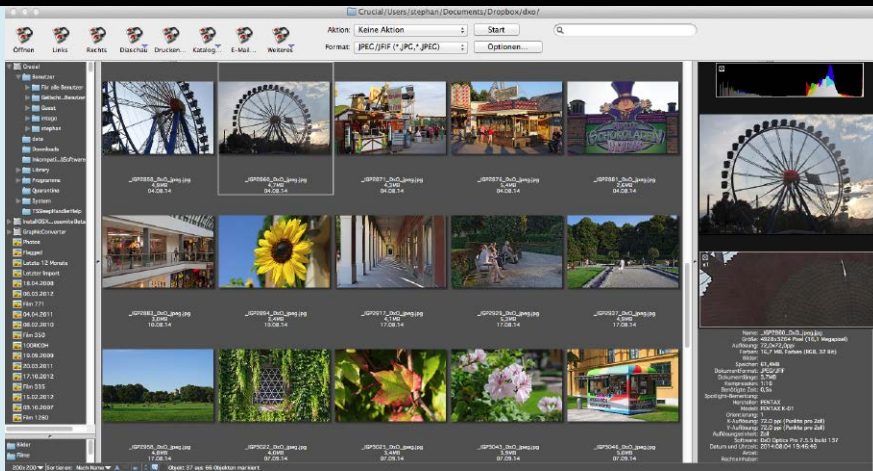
Crucial/Users/stephan/Documents/Dropbox/dxo/

Öffnen Links Rechts Diaschau Drucken... Katalog... E-Mail... Weiteres

Aktion: Keine Aktion Start
Format: JPEG/JFIF (*.JPG,*.JPEG) Optionen...

Crucial
Benutzer
Für alle Benutzer
Gelöscht Benutzer
Guest
intego
stephan
dxo
Downloads
Incompat...ESoftware
Library
Programme
Quarantine
System
TSStepHandlerHelp
InstallDSX...ssemiteBeta
GraphicConverter
Photos
Flagged
Letzte 12 Monate
Letzter Import
18.04.2008
08.03.2012
Film 771
04.04.2011
08.02.2010
Film 252
100NCOH
19.09.2009
20.03.2011
17.10.2012
Film 555
15.02.2017
05.10.2007
Film 1280

Bilder
Filme

_IGP0858_DxO_jpeg.jpg
4,5MB
04.08.14

_IGP0860_DxO_jpeg.jpg
4,7MB
04.08.14

_IGP0871_DxO_jpeg.jpg
4,5MB
04.08.14

_IGP0876_DxO_jpeg.jpg
4,4MB
04.08.14

_IGP0881_DxO_jpeg.jpg
2,6MB
04.08.14

_IGP0883_DxO_jpeg.jpg
3,6MB
10.08.14

_IGP0894_DxO_jpeg.jpg
3,4MB
10.08.14

_IGP0917_DxO_jpeg.jpg
4,4MB
17.08.14

_IGP0929_DxO_jpeg.jpg
6,4MB
17.08.14

_IGP0937_DxO_jpeg.jpg
4,0MB
17.08.14

_IGP0958_DxO_jpeg.jpg
4,3MB
17.08.14

_IGP5022_DxO_jpeg.jpg
6,0MB
07.08.14

_IGP5025_DxO_jpeg.jpg
3,3MB
07.08.14

_IGP5043_DxO_jpeg.jpg
5,5MB
07.08.14

_IGP5044_DxO_jpeg.jpg
5,6MB
07.08.14

Name: _IGP0860_DxO_jpeg.jpg
Größe: 4928x3264 Pixel (16,1 Megapixel)
Auflösung: 72,0x72,0ppi
Farben: 16,7 Mill. Farben (RGB, 32 Bit)
Bilder:
Speicher: 61,4MB
Dokumentformat: JPEG/JFIF
Dokumentlänge: 4,7MB
Kompression: 1:18
Benötigte Zeit: 0,5s
Spotlight-Bemerkung:
Hersteller: PENTAX
Modell: PENTAX K-01
Orientierung: 1
X-Auflösung: 72,0 ppi (Punkte pro Zoll)
Y-Auflösung: 72,0 ppi (Punkte pro Zoll)
Auflösung: 2
Software: DxO Optics Pro 7.5.5 build 137
Datum und Uhrzeit: 2014:08:04 15:46:46
Artist:
Rechteinhaber:

200x200 Sortieren: Nach Name Objekt 37 aus 66 Objekten markiert